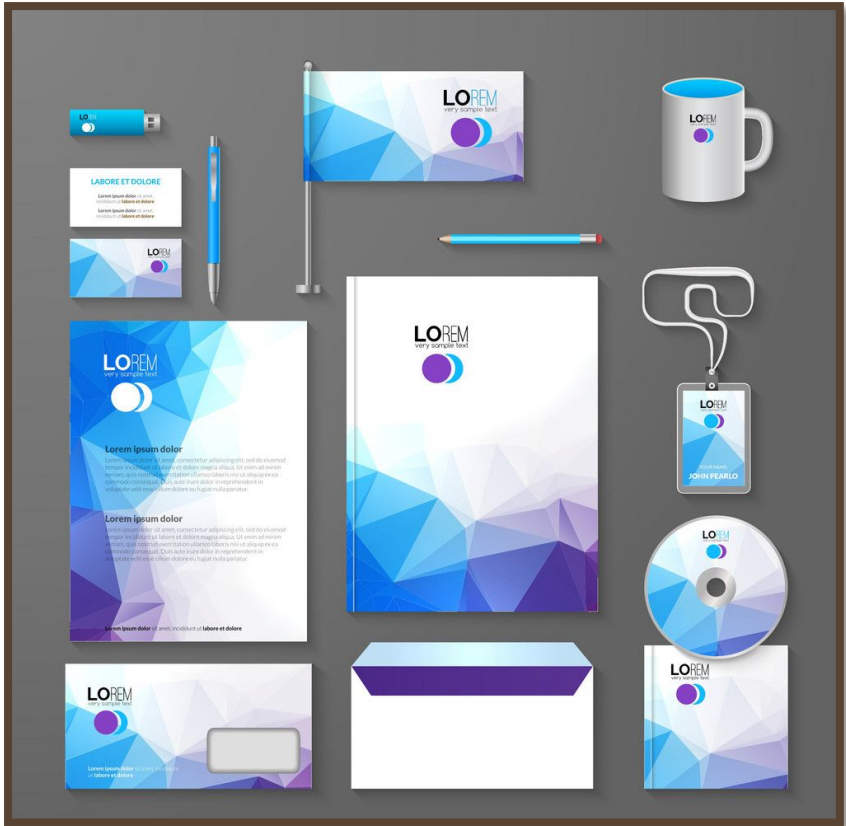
LO

LABORE ET DOLORE
Lorem ipsum dolor sit amet, incididunt ut labore et dolore
Lorem ipsum dolor sit amet, incididunt ut labore et dolore

LOREM

LOREM
very sample text

LOREM

LOREM
very sample text

Lorem ipsum dolor
Lorem ipsum dolor sit amet, consectetur adipiscing elit, sed do eiusmod tempor incididunt ut labore et dolore magna aliqua. Ut enim ad minim veniam, quis nostrud exercitation ullamco laboris nisi ut aliquip ex ea commodo consequat. Duis aute irure dolor in reprehenderit in voluptate velit esse cillum dolore eu fugiat nulla pariatur.

Lorem ipsum dolor
Lorem ipsum dolor sit amet, consectetur adipiscing elit, sed do eiusmod tempor incididunt ut labore et dolore magna aliqua. Ut enim ad minim veniam, quis nostrud exercitation ullamco laboris nisi ut aliquip ex ea commodo consequat. Duis aute irure dolor in reprehenderit in voluptate velit esse cillum dolore eu fugiat nulla pariatur.

Lorem ipsum dolor sit amet, incididunt ut labore et dolore

LOREM
very sample text

LOREM
YOUR NAME
JOHN PEARLO

LOREM

LOREM
very sample text
Lorem ipsum dolor sit amet, incididunt ut labore et dolore

LOREM